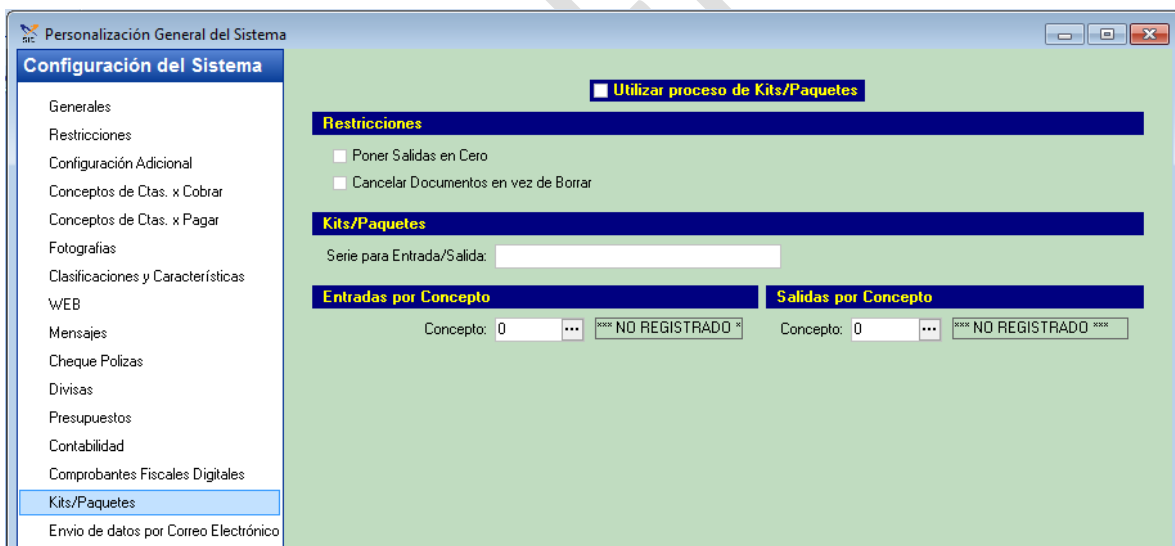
Personalización General del Sistema

Configuración del Sistema

Generales
Restricciones
Configuración Adicional
Conceptos de Ctas. x Cobrar
Conceptos de Ctas. x Pagar
Fotografias
Clasificaciones y Características
WEB
Mensajes
Cheque Polizas
Divisas
Presupuestos
Contabilidad
Comprobantes Fiscales Digitales
Kits/Paquetes
Envio de datos por Correo Electrónico

Utilizar proceso de Kits/Paquetes

Restricciones

Poner Salidas en Cero
Cancelar Documentos en vez de Borrar

Kits/Paquetes

Serie para Entrada/Salida:

Entradas por Concepto

Concepto: 0 ... *** NO REGISTRADO *

Salidas por Concepto

Concepto: 0 ... *** NO REGISTRADO ***